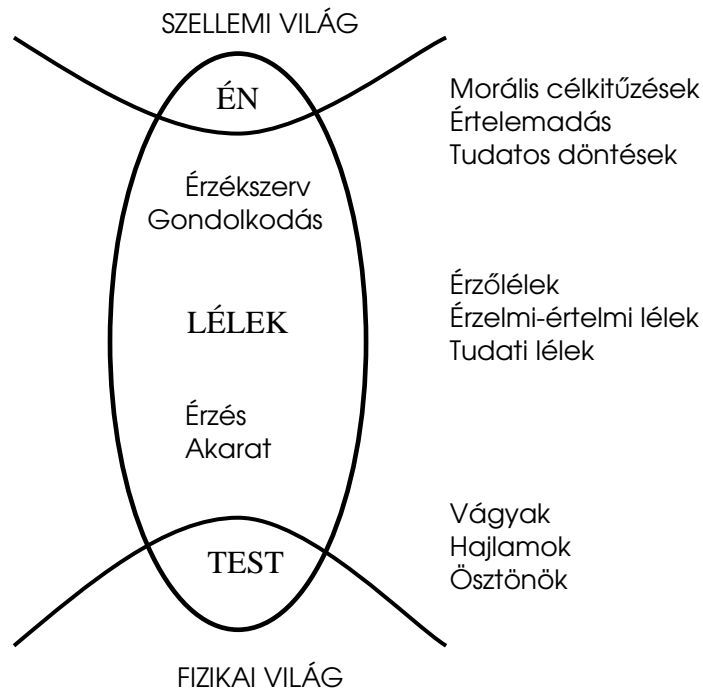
SZELLEMI VILÁG

ÉN

Morális célkitűzések
Értelemadás
Tudatos döntések

Érzékszerv
Gondolkodás

LÉLEK

Érzőlélek
Érzelmi-értelmi lélek
Tudati lélek

Érzés
Akarat

TEST

Vágyak
Hajlamok
Ösztönök

FIZIKAI VILÁG